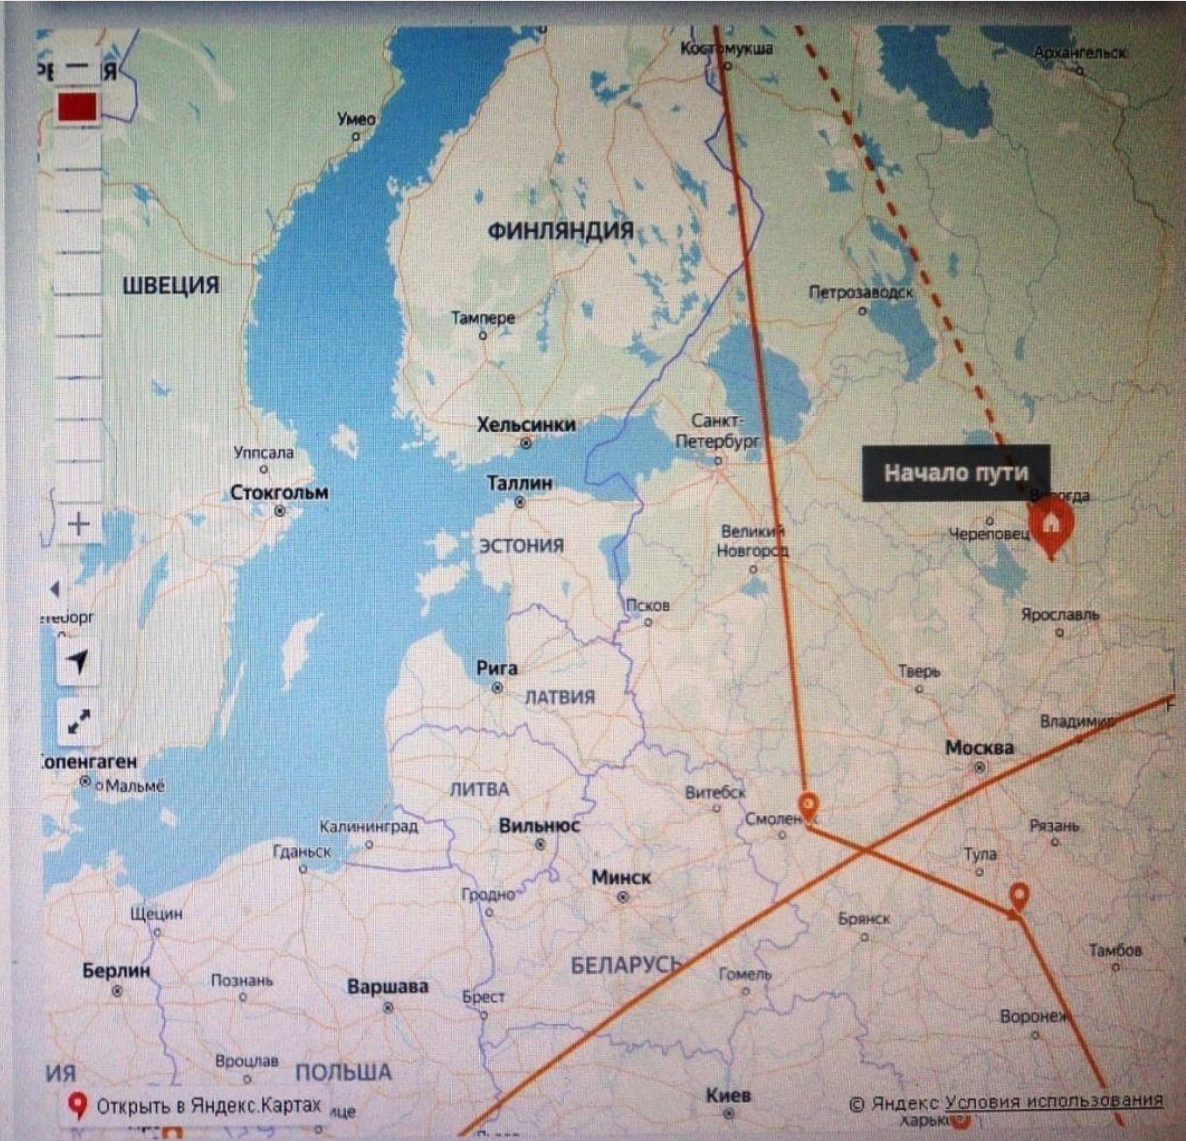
Костомукша
Архангельск
Умео
ФИНЛЯНДИЯ
ШВЕЦИЯ
Петрозаводск
Тампере
Хельсинки
Санкт-Петербург
Уппсала
Стокгольм
Таллин
Начало пути
Вологда
Череповец
ЭСТОНИЯ
Великий Новгород
Псков
Ярославль
Рига
ЛАТВИЯ
Тверь
Владимир
Москва
Копенгаген
Мальмё
ЛИТВА
Витебск
Смоленск
Калининград
Вильнюс
Рязань
Гданьск
Тула
Минск
Гродно
Щецин
Брянск
Тамбов
БЕЛАРУСЬ
Берлин
Познань
Варшава
Брест
Гомель
Воронеж
Вроцлав
ПОЛЬША
Открыть в Яндекс.Картах
Киев
Харьков
© Яндекс Условия использования